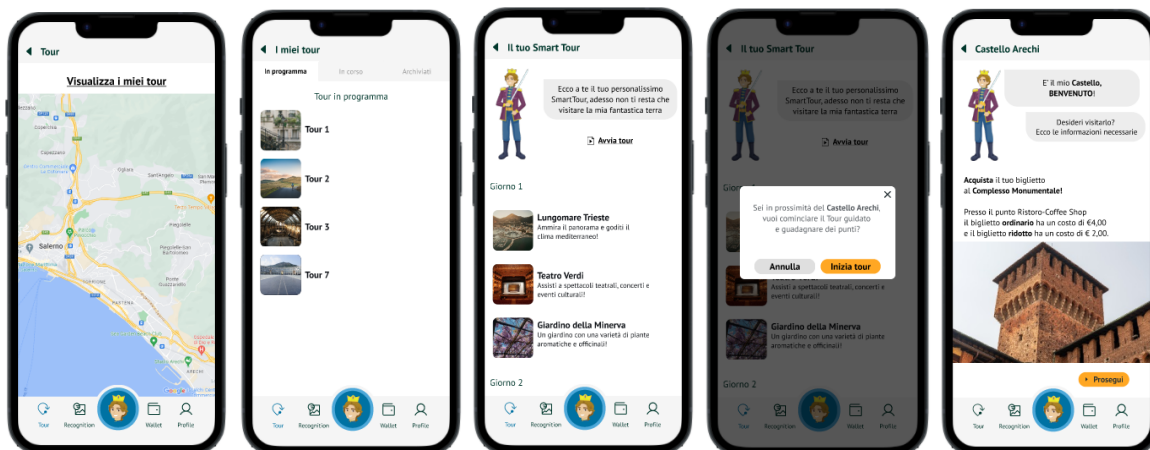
Tour

Visualizza i miei tour

Salerno

Tour Recognition Wallet Profile

I miei tour

In programma In corso Archiviati

Tour in programma

Tour 1

Tour 2

Tour 3

Tour 7

Tour Recognition Wallet Profile

Il tuo Smart Tour

Ecco a te il tuo personalissimo SmartTour, adesso non ti resta che visitare la mia fantastica terra

Avvia tour

Giorno 1

Lungomare Trieste
Ammira il panorama e goditi il clima mediterraneo!

Teatro Verdi
Assisti a spettacoli teatrali, concerti e eventi culturali!

Giardino della Minerva
Un giardino con una varietà di piante aromatiche e officinali!

Giorno 2

Tour Recognition Wallet Profile

Il tuo Smart Tour

Avvia tour

Giorno 1

Sei in prossimità del Castello Arechi, vuoi cominciare il Tour guidato e guadagnare dei punti?

Annulla Inizia tour

Giardino della Minerva
Un giardino con una varietà di piante aromatiche e officinali!

Giorno 2

Tour Recognition Wallet Profile

Castello Arechi

E' il mio Castello, BENVENUTO!

Desideri visitarlo? Ecco le informazioni necessarie

Acquista il tuo biglietto al Complesso Monumentale!

Presso il punto Ristoro-Coffee Shop il biglietto ordinario ha un costo di €4,00 e il biglietto ridotto ha un costo di € 2,00.

Prosegui

Tour Recognition Wallet Profile